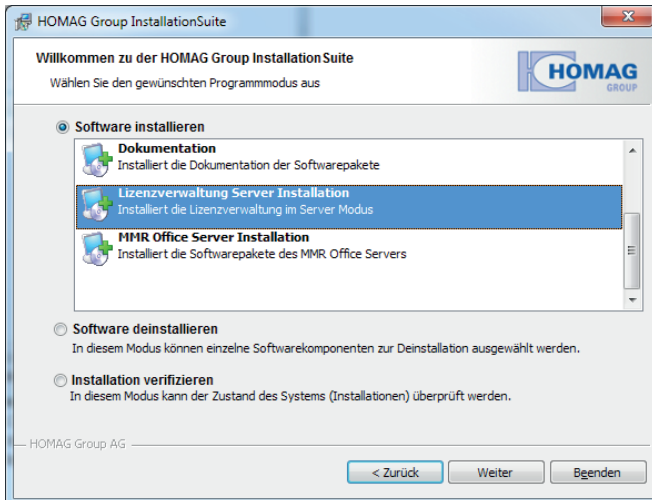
HOMAG Group InstallationSuite

Willkommen zu der HOMAG Group InstallationSuite
Wählen Sie den gewünschten Programmmodus aus

HOMAG
GROUP

Software installieren

Dokumentation
Installiert die Dokumentation der Softwarepakete

Lizenzverwaltung Server Installation
Installiert die Lizenzverwaltung im Server Modus

MMR Office Server Installation
Installiert die Softwarepakete des MMR Office Servers

Software deinstallieren
In diesem Modus können einzelne Softwarekomponenten zur Deinstallation ausgewählt werden.

Installation verifizieren
In diesem Modus kann der Zustand des Systems (Installationen) überprüft werden.

HOMAG Group AG

< Zurück
Weiter
Beenden